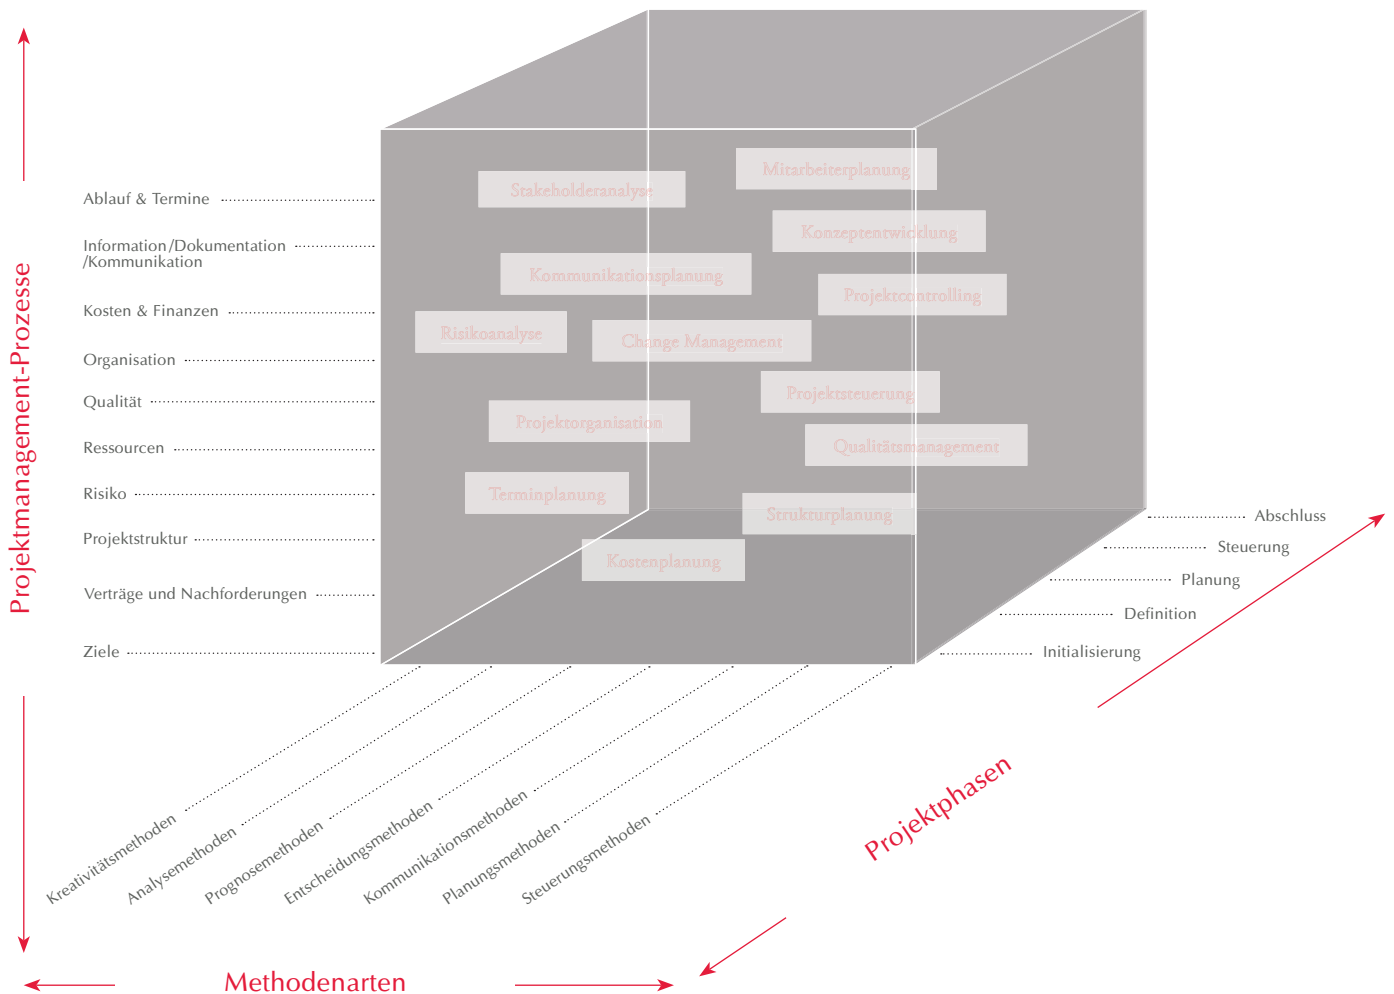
Projektmanagement-Prozesse

Ablauf & Termine
Information/Dokumentation /Kommunikation
Kosten & Finanzen
Organisation
Qualität
Ressourcen
Risiko
Projektstruktur
Verträge und Nachforderungen
Ziele

Stakeholderanalyse
Mitarbeiterplanung
Konzeptentwicklung
Kommunikationsplanung
Projektcontrolling
Risikoanalyse
Change Management
Projektsteuerung
Projektorganisation
Qualitätsmanagement
Terminplanung
Strukturplanung
Kostenplanung

Abschluss
Steuerung
Planung
Definition
Initialisierung

Kreativitätsmethoden
Analysemethoden
Prognosemethoden
Entscheidungsmethoden
Kommunikationsmethoden
Planungsmethoden
Steuerungsmethoden

Projektphasen

Methodenarten